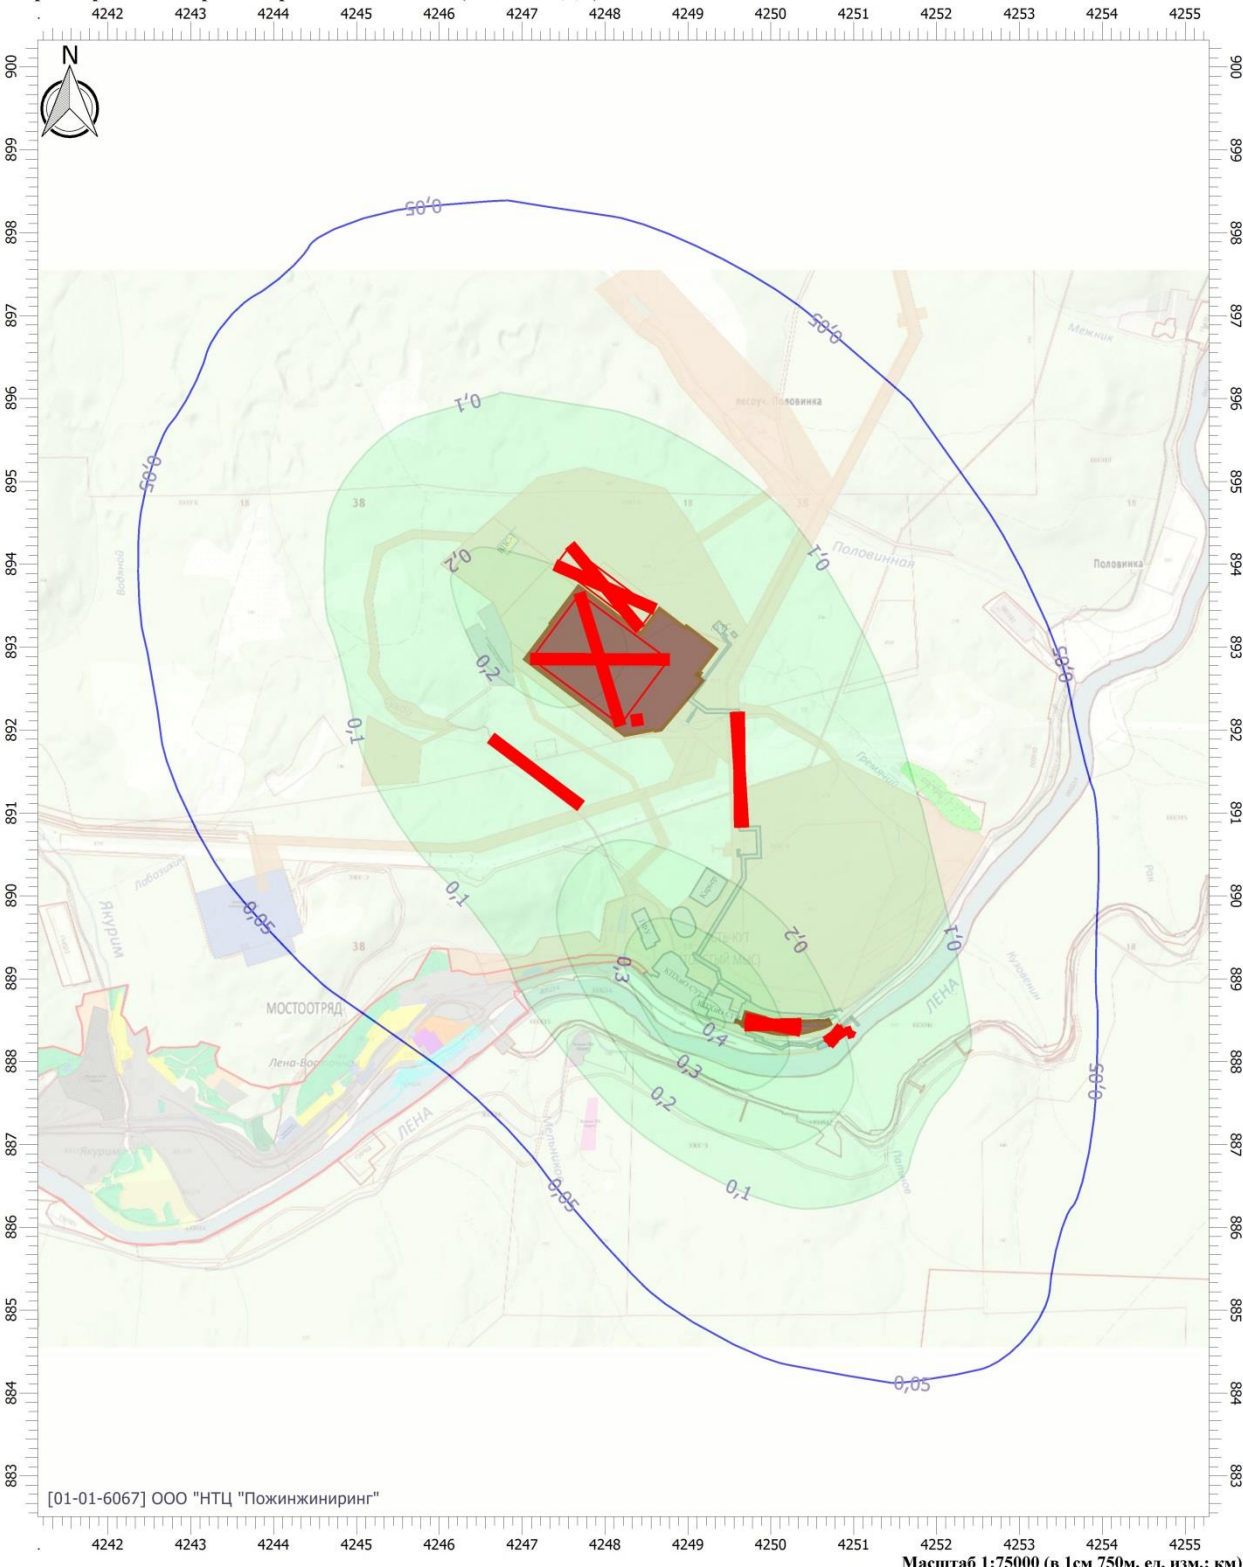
4242 4243 4244 4245 4246 4247 4248 4249 4250 4251 4252 4253 4254 4255

900 899 898 897 896 895 894 893 892 891 890 889 888 887 886 885 884 883

N

0,05

0,05

0,1

0,05

Межник

лесоуч. Половинка

38

0,2

0,1

Половинная

Половинка

0,05

0,2

0,1

0,1

0,2

0,1

Якурим

0,05

38

0,3

0,1

МОСТООТРЯД

0,4

ЛЕНА

Лена-Восточная

0,3

0,05

0,2

ЛЕНА

Якурим

0,05

0,1

0,05

[01-01-6067] ООО "НТЦ "Пожинжиниринг"

4242 4243 4244 4245 4246 4247 4248 4249 4250 4251 4252 4253 4254 4255

Масштаб 1:75000 (в 1см 750м, ед. изм.: км)